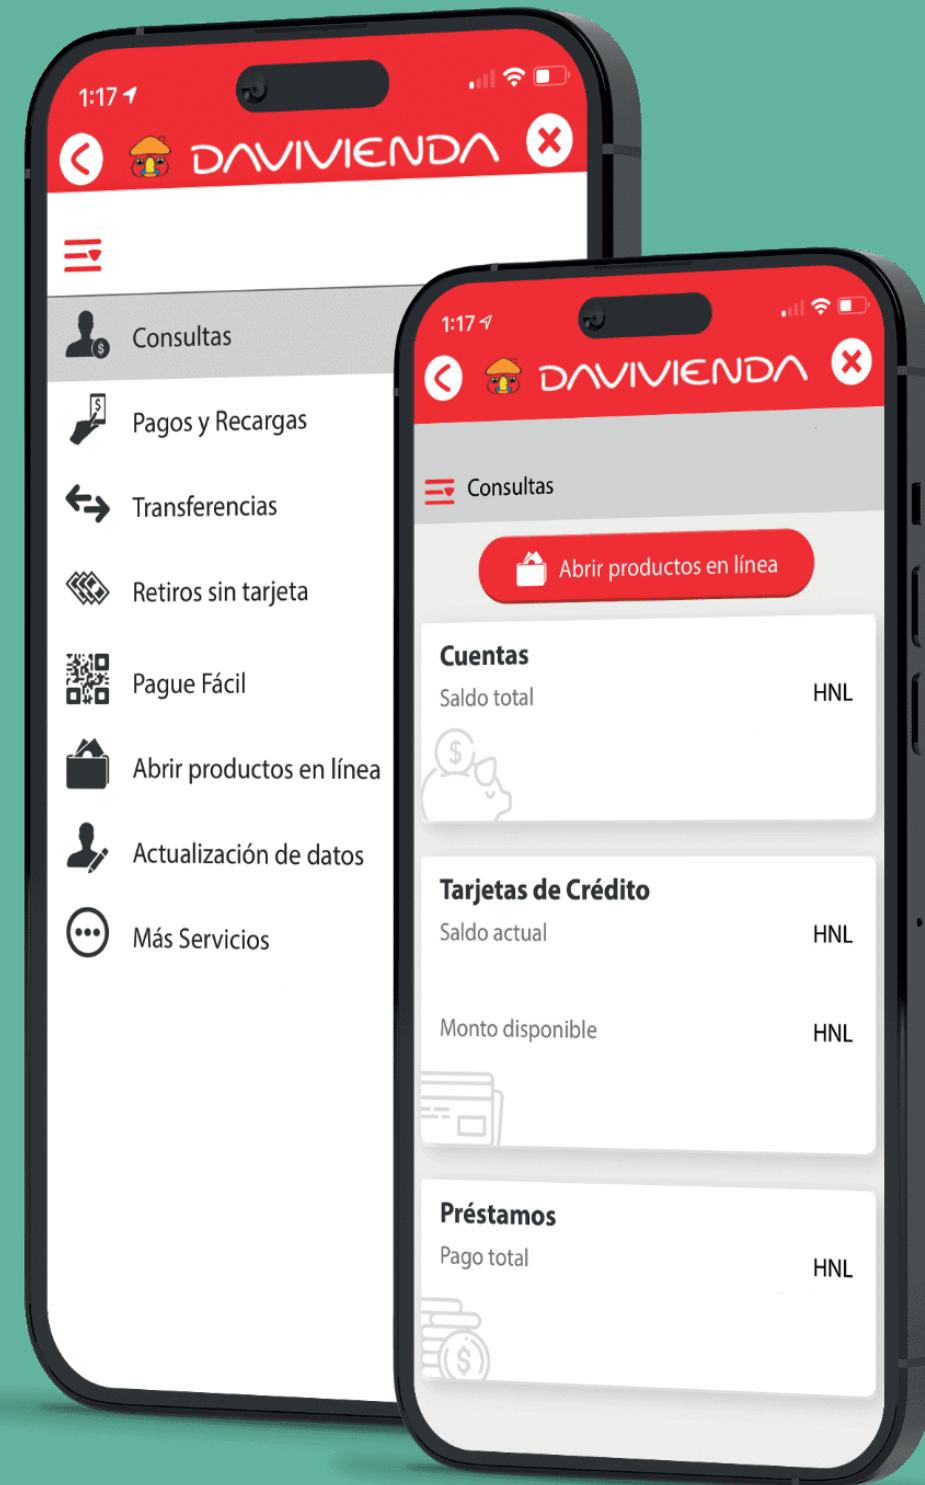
1:17

DAVIVIENDA

Consultas

Pagos y Recargas

Transferencias

Retiros sin tarjeta

Pague Fácil

Abrir productos en línea

Actualización de datos

Más Servicios

1:17

DAVIVIENDA

Consultas

Abrir productos en línea

Cuentas

Saldo total HNL

Tarjetas de Crédito

Saldo actual HNL

Monto disponible HNL

Préstamos

Pago total HNL